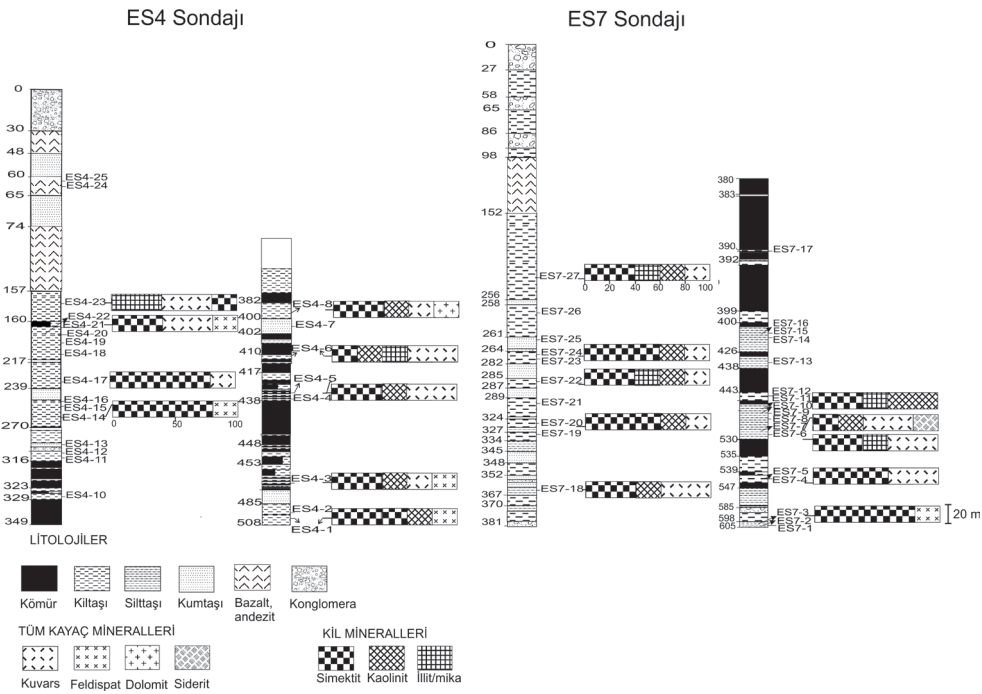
ES4 Sondajı

ES7 Sondajı

0
30
48
60
65
74
157
160
217
239
270
316
323
329
349

ES4-25
ES4-24
ES4-23
ES4-22
ES4-21
ES4-20
ES4-19
ES4-18
ES4-17
ES4-16
ES4-15
ES4-14
ES4-13
ES4-12
ES4-11
ES4-10

0 50 100

382
400
402
410
417
438
448
453
485
508

ES4-8
ES4-7
ES4-6
ES4-5
ES4-4
ES4-3
ES4-2
ES4-1

0
27
58
65
86
98
152
256
258
261
264
282
285
287
289
324
327
334
345
348
352
367
370
381

ES7-27
ES7-26
ES7-25
ES7-24
ES7-23
ES7-22
ES7-21
ES7-20
ES7-19
ES7-18

0 20 40 60 80 100

380
383
390
392
399
400
426
438
443
530
535
539
547
585
598
605

ES7-17
ES7-16
ES7-15
ES7-14
ES7-13
ES7-12
ES7-11
ES7-10
ES7-9
ES7-8
ES7-7
ES7-6
ES7-5
ES7-4
ES7-3
ES7-2
ES7-1

20 m

LİTOLOJİLER

Kömür
Kiltaşı
Silttaşı
Kumtaşı
Bazalt, andezit
Konglomera

TÜM KAYAÇ MİNERALLERİ

Kuvars
Feldispat
Dolomit
Siderit

KİL MİNERALLERİ

Simektit
Kaolinit
İllit/mika